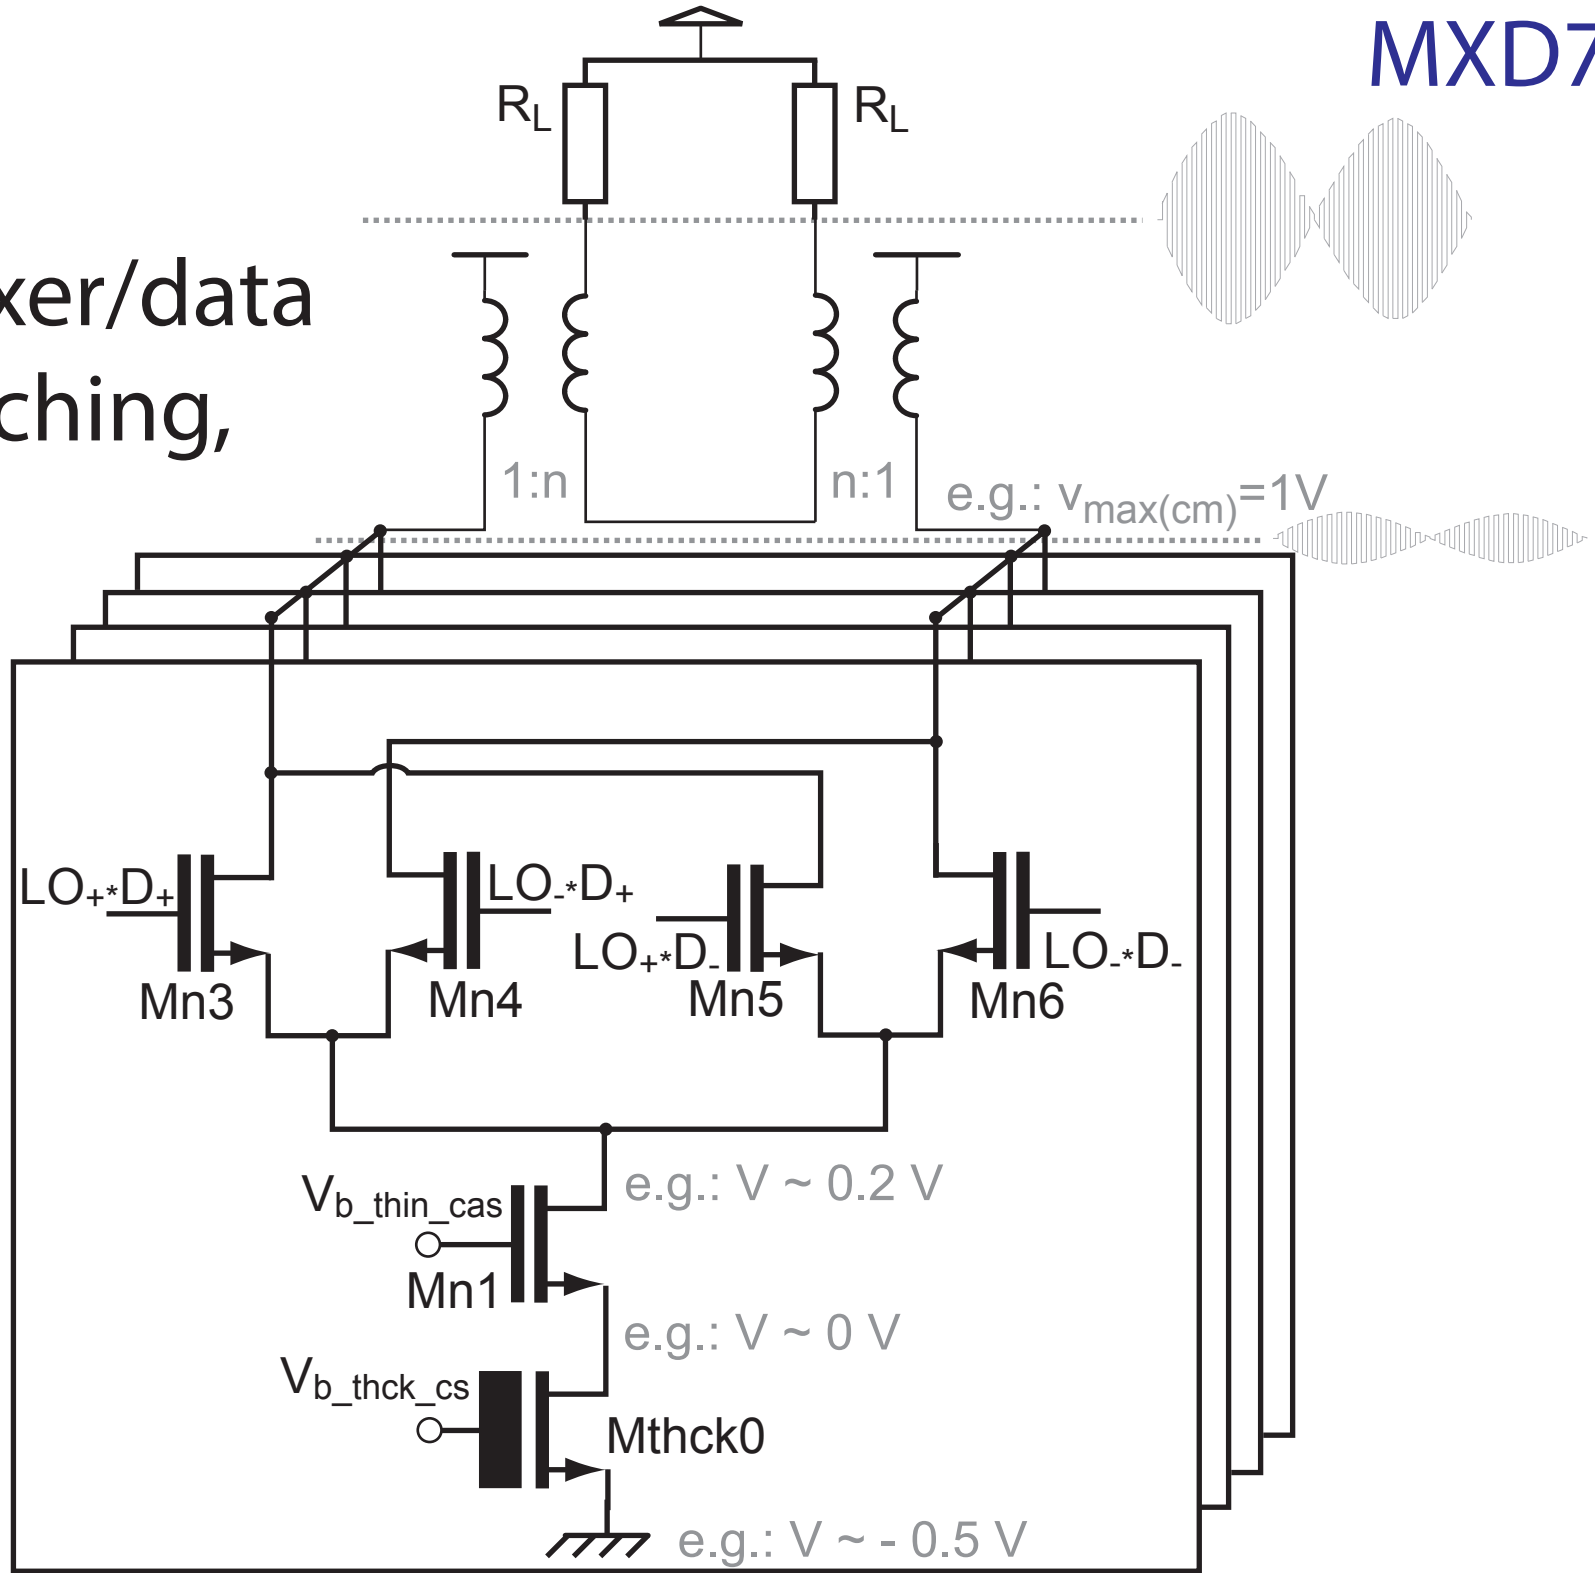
MXD7

xer/data
ching,

$R_L$ $R_L$

1:n n:1

e.g.: $v_{max(cm)}$=1V

LO+*D+ LO-*D+ LO+*D- LO-*D-

Mn3 Mn4 Mn5 Mn6

$V_{b\_thin\_cas}$

Mn1

e.g.: V ~ 0.2 V

e.g.: V ~ 0 V

$V_{b\_thck\_cs}$

Mthck0

e.g.: V ~ - 0.5 V